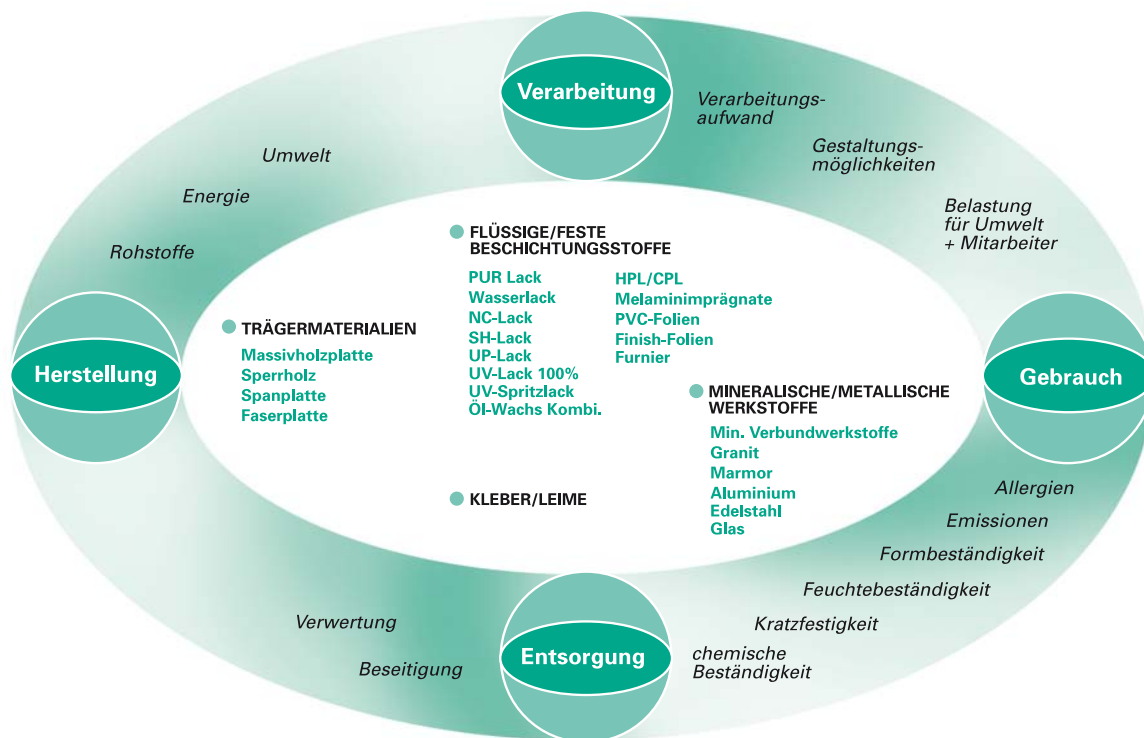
Verarbeitung

Verarbeitungsaufwand

Gestaltungsmöglichkeiten

Belastung für Umwelt + Mitarbeiter

Umwelt

Energie

Rohstoffe

Herstellung

Gebrauch

Entsorgung

FLÜSSIGE/FESTE BESCHICHTUNGSSTOFFE

PUR Lack
Wasserlack
NC-Lack
SH-Lack
UP-Lack
UV-Lack 100%
UV-Spritzlack
Öl-Wachs Kombi.

HPL/CPL
Melaminimprägnate
PVC-Folien
Finish-Folien
Furnier

TRÄGERMATERIALIEN

Massivholzplatte
Sperrholz
Spanplatte
Faserplatte

MINERALISCHE/METALLISCHE WERKSTOFFE

Min. Verbundwerkstoffe
Granit
Marmor
Aluminium
Edelstahl
Glas

KLEBER/LEIME

Allergien

Emissionen

Formbeständigkeit

Feuchtebeständigkeit

Kratzfestigkeit

chemische Beständigkeit

Verwertung

Beseitigung